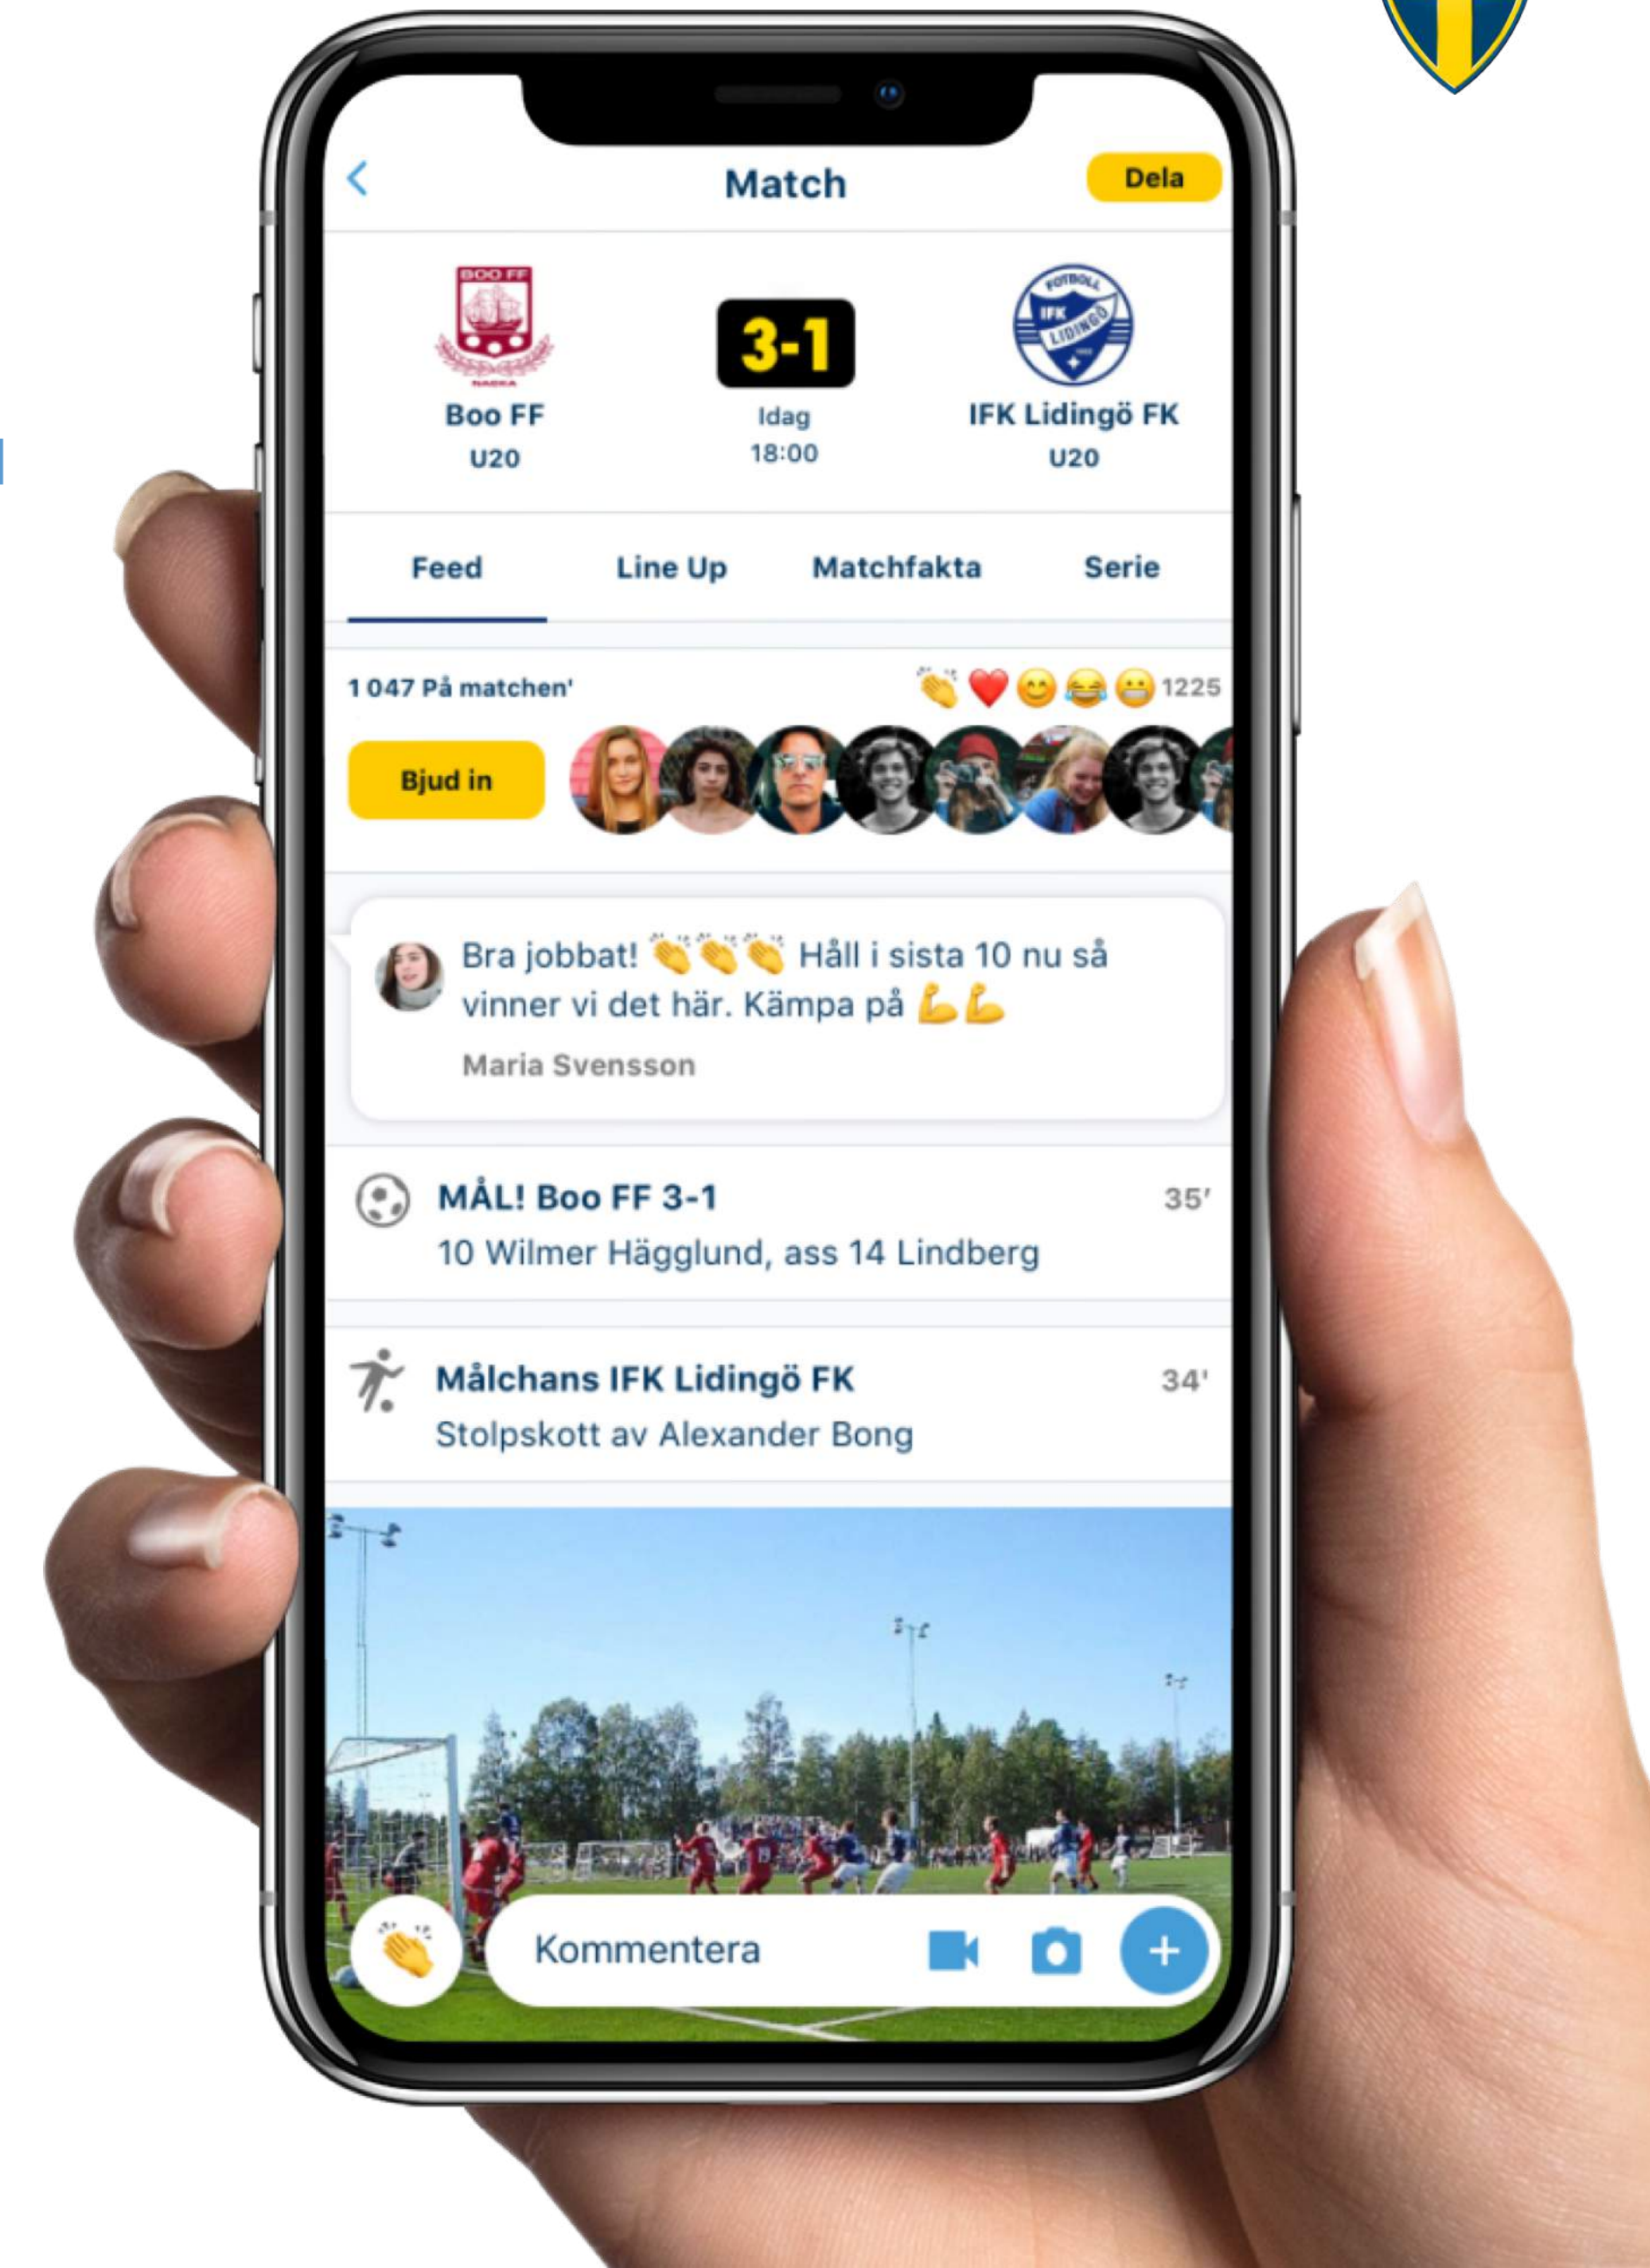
Match

Dela

BOO FF

NACKA

FOTBOLL IFK LIDINGÖ

Boo FF
U20

3-1

Idag
18:00

IFK Lidingö FK
U20

Feed Line Up Matchfakta Serie

1 047 På matchen'

1225

Bjud in

Bra jobbat! 👏👏👏 Håll i sista 10 nu så vinner vi det här. Kämpa på 💪💪

Maria Svensson

MÅL! Boo FF 3-1
10 Wilmer Hägglund, ass 14 Lindberg
35'

Målchans IFK Lidingö FK
Stolpskott av Alexander Bong
34'

Kommentera